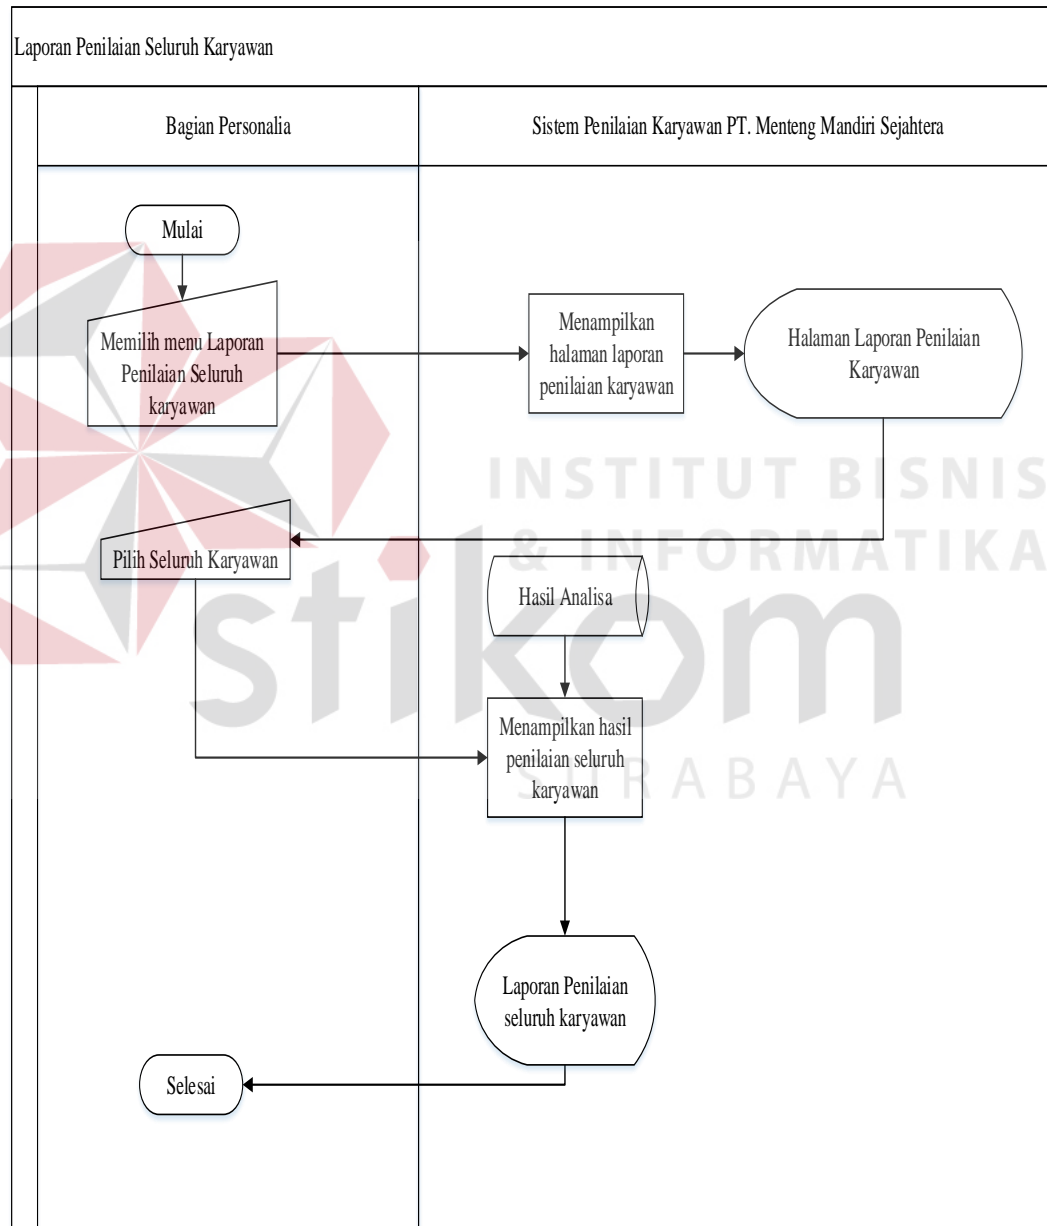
Laporan Penilaian Seluruh Karyawan

Bagian Personalia

Sistem Penilaian Karyawan PT. Menteng Mandiri Sejahtera

Mulai

Memilih menu Laporan Penilaian Seluruh karyawan

Menampilkan halaman laporan penilaian karyawan

Halaman Laporan Penilaian Karyawan

INSTITUT BISNIS & INFORMATIKA

Pilih Seluruh Karyawan

Hasil Analisa

stikom

Menampilkan hasil penilaian seluruh karyawan

SURABAYA

Laporan Penilaian seluruh karyawan

Selesai